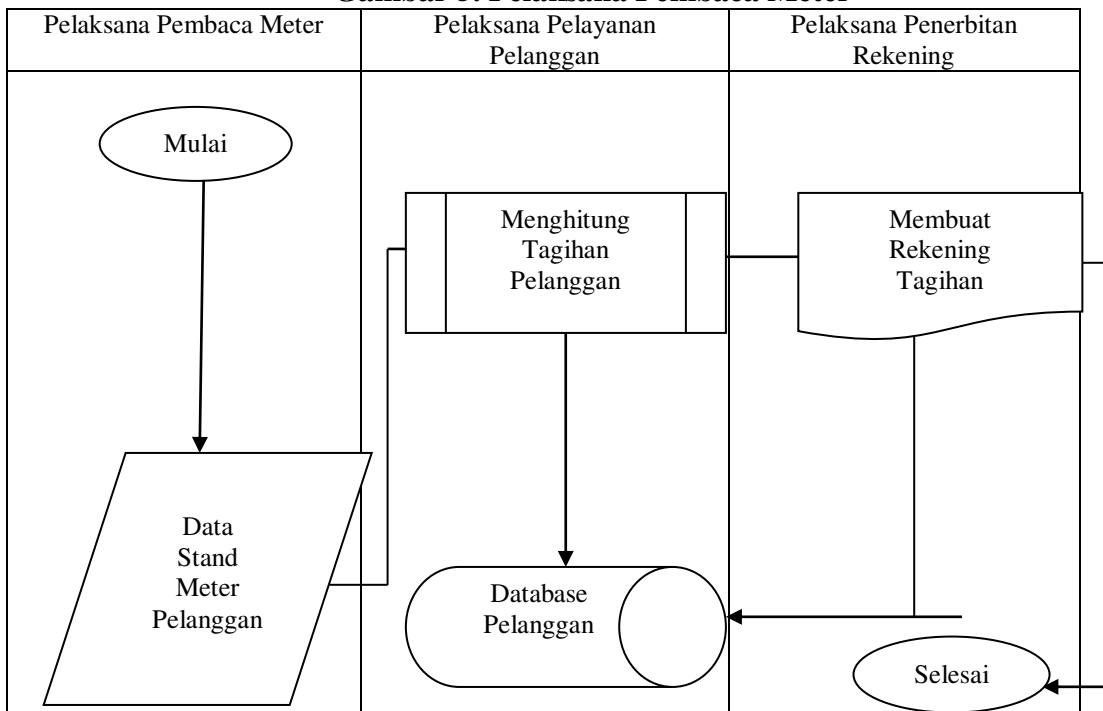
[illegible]

| Pelaksana Pembaca Meter | Pelaksana Pelayanan Pelanggan | Pelaksana Penerbitan Rekening |
|---|---|---|

Mulai

Menghitung Tagihan Pelanggan

Membuat Rekening Tagihan

Data Stand Meter Pelanggan

Database Pelanggan

Selesai